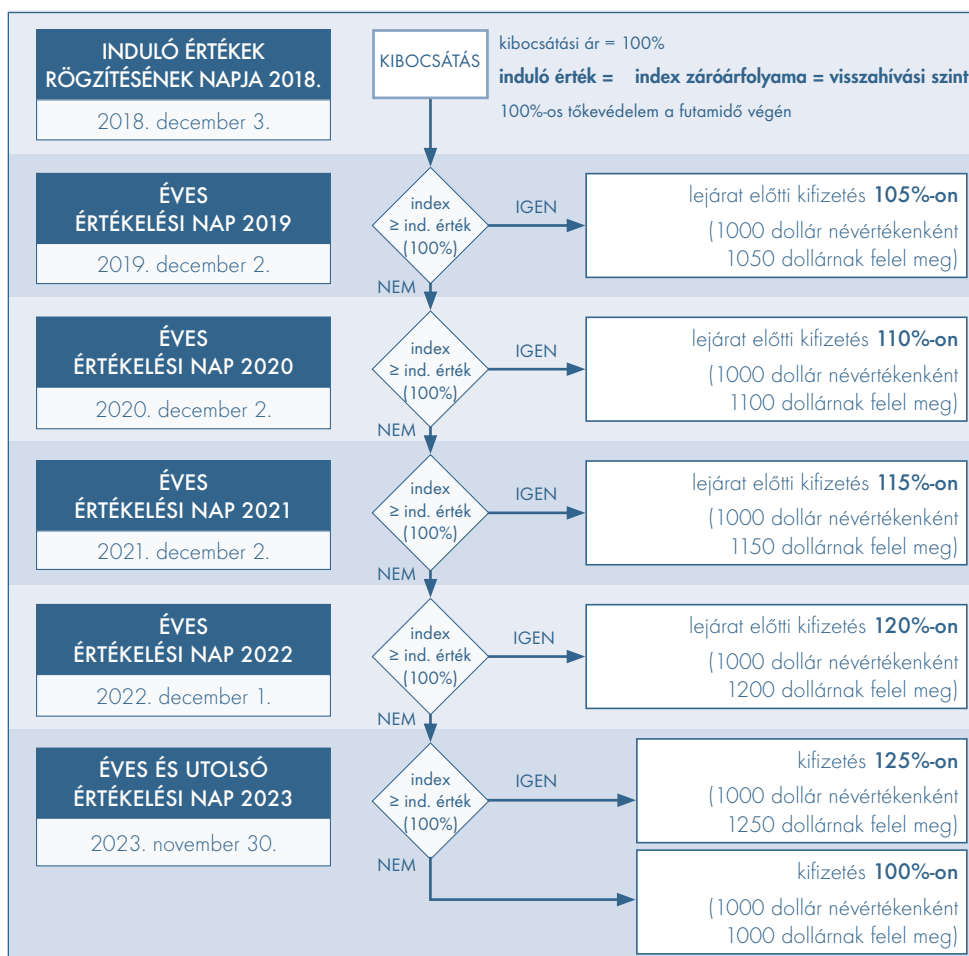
INDULÓ ÉRTÉKEK RÖGZÍTÉSÉNEK NAPJA 2018.

2018. december 3.

KIBOCSÁTÁS

kibocsátási ár = 100%

induló érték = index záróárfolyama = visszahívási szint

100%-os tőkevédelem a futamidő végén

ÉVES ÉRTÉKELÉSI NAP 2019

2019. december 2.

index ≥ ind. érték (100%)

IGEN

NEM

lejárat előtti kifizetés 105%-on

(1000 dollár névértékenként 1050 dollárnak felel meg)

ÉVES ÉRTÉKELÉSI NAP 2020

2020. december 2.

index ≥ ind. érték (100%)

IGEN

NEM

lejárat előtti kifizetés 110%-on

(1000 dollár névértékenként 1100 dollárnak felel meg)

ÉVES ÉRTÉKELÉSI NAP 2021

2021. december 2.

index ≥ ind. érték (100%)

IGEN

NEM

lejárat előtti kifizetés 115%-on

(1000 dollár névértékenként 1150 dollárnak felel meg)

ÉVES ÉRTÉKELÉSI NAP 2022

2022. december 1.

index ≥ ind. érték (100%)

IGEN

NEM

lejárat előtti kifizetés 120%-on

(1000 dollár névértékenként 1200 dollárnak felel meg)

ÉVES ÉS UTOLSÓ ÉRTÉKELÉSI NAP 2023

2023. november 30.

index ≥ ind. érték (100%)

IGEN

NEM

kifizetés 125%-on

(1000 dollár névértékenként 1250 dollárnak felel meg)

kifizetés 100%-on

(1000 dollár névértékenként 1000 dollárnak felel meg)